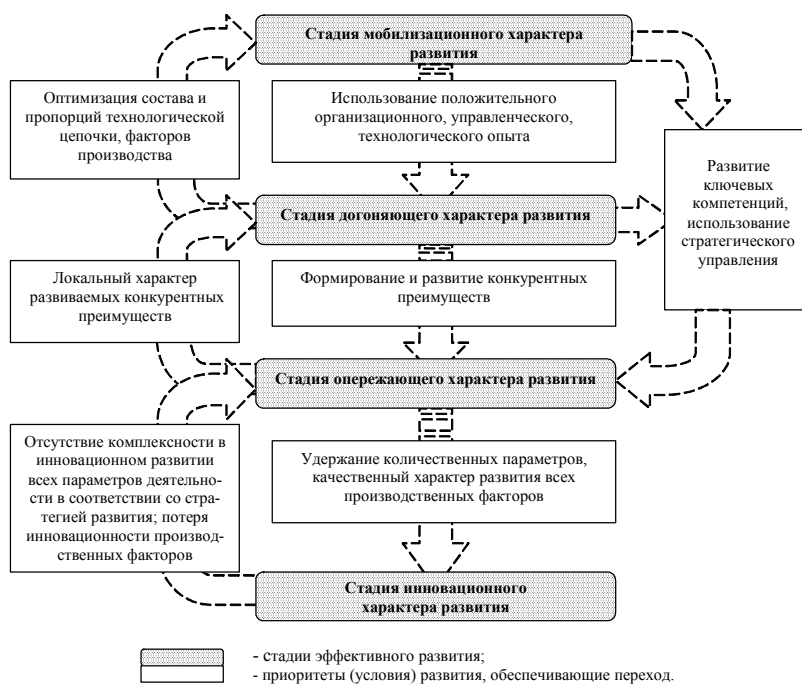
Стадия мобилизационного характера развития

Оптимизация состава и пропорций технологической цепочки, факторов производства

Использование положительного организационного, управленческого, технологического опыта

Развитие ключевых компетенций, использование стратегического управления

Стадия догоняющего характера развития

Локальный характер развиваемых конкурентных преимуществ

Формирование и развитие конкурентных преимуществ

Стадия опережающего характера развития

Отсутствие комплексности в инновационном развитии всех параметров деятельности в соответствии со стратегией развития; потеря инновационности производственных факторов

Удержание количественных параметров, качественный характер развития всех производственных факторов

Стадия инновационного характера развития

- стадии эффективного развития;
- приоритеты (условия) развития, обеспечивающие переход.